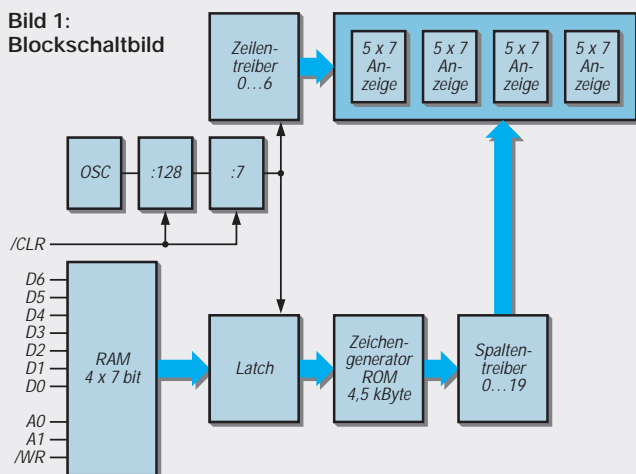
Bild 1:
Blockschaltbild

Zeilentreiber 0…6

5 x 7 Anzeige

5 x 7 Anzeige

5 x 7 Anzeige

5 x 7 Anzeige

OSC

:128

:7

/CLR

D6
D5
D4
D3
D2
D1
D0

A0
A1
/WR

RAM
4 x 7 bit

Latch

Zeichengenerator
ROM
4,5 kByte

Spaltentreiber
0…19